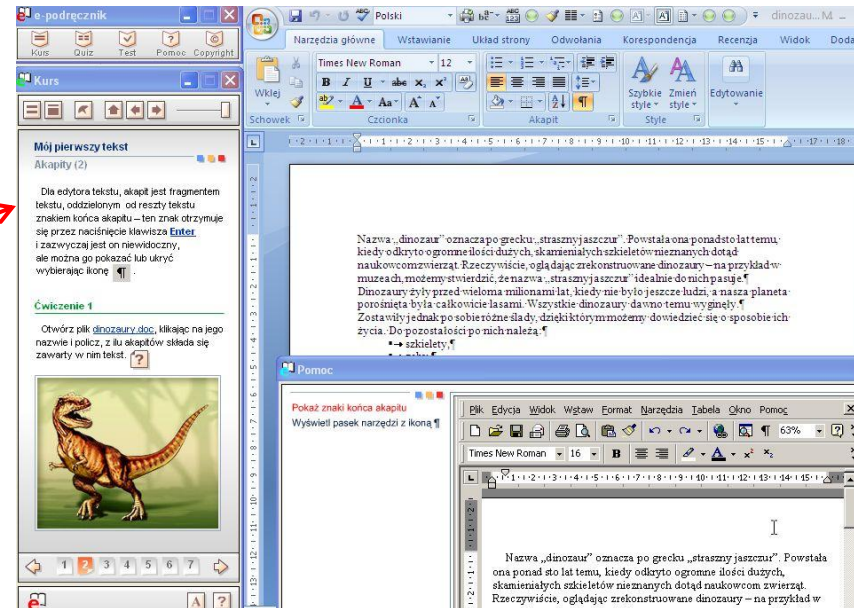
e-podręcznik
Kurs Quiz Test Pomoc Copyright
Kurs
Mój pierwszy tekst
Akapity (2)
Dla edytora tekstu, akapit jest fragmentem tekstu, oddzielonym od reszty tekstu znakiem końca akapitu – ten znak otrzymuje się przez naciśnięcie klawisza Enter i zazwyczaj jest on niewidoczny, ale można go pokazać lub ukryć wybierając ikonę ¶ .
Ćwiczenie 1
Otwórz plik dinozaury.doc, klikając na jego nazwie i policz, z ilu akapitów składa się zawarty w nim tekst. ?
1 2 3 4 5 6 7
A ?

Polski
dinozau... M
Narzędzia główne Wstawianie Układ strony Odwołania Korespondencja Recenzja Widok Doda
Wklej
Schowek
Times New Roman 12
B I U abe $x_2$ $x^2$
Aa A A
Czcionka
Akapit
Szybkie style Zmień style
Styl
Edytowanie
Nazwa „dinozaur” oznacza po grecku „straszny jaszczur”. Powstała ona ponad sto lat temu, kiedy odkryto ogromnie ilości dużych, skamieniałych szkieletów nieznanych dotąd naukowcom zwierząt. Rzeczywiście, oglądając zrekonstruowane dinozaury – na przykład w muzeach, możemy stwierdzić, że nazwa „straszny jaszczur” idealnie do nich pasuje.¶
Dinozaury żyły przed wieloma milionami lat, kiedy nie było jeszcze ludzi, a nasza planeta porośnięta była całkowicie lasami. Wszystkie dinozaury dawno temu wyginęły.¶
Zostawiły jednak po sobie różne ślady, dzięki którym możemy dowiedzieć się o sposobie ich życia. Do pozostałości po nich należą:¶
→ szkielety,¶
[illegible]

Pomoc
Pokaż znaki końca akapitu
Wyświetl pasek narzędzi z ikoną ¶
Plik Edycja Widok Wstaw Format Narzędzia Tabela Okno Pomoc
63%
Times New Roman 16 B
Nazwa „dinozaur” oznacza po grecku „straszny jaszczur”. Powstała ona ponad sto lat temu, kiedy odkryto ogromnie ilości dużych, skamieniałych szkieletów nieznanych dotąd naukowcom zwierząt. Rzeczywiście, oglądając zrekonstruowane dinozaury – na przykład w